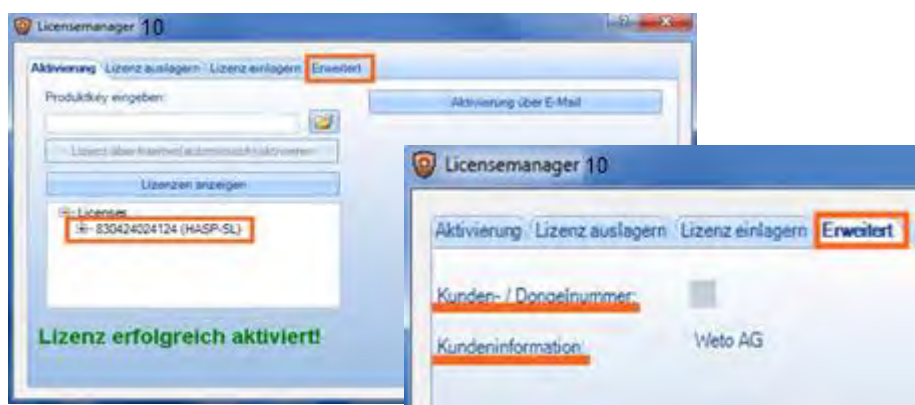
Licensemanager 10

Aktivierung | Lizenz auslagern | Lizenz einlagern | Erweitert

Produktkey eingeben:

Aktivierung über E-Mail

Lizenz über Internet automatisch aktivieren

Lizenzen anzeigen

Licenses
830424024124 (HASP-SL)

Lizenz erfolgreich aktiviert!

Licensemanager 10

Aktivierung | Lizenz auslagern | Lizenz einlagern | Erweitert

Kunden- / Donglenummer:

Kundeninformation:

Weto AG